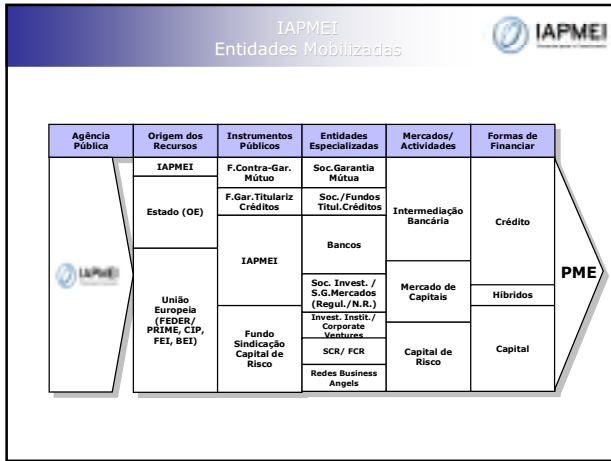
IAPMEI
Entidades Mobilizadas

IAPMEI

| Agência Pública | Origem dos Recursos | Instrumentos Públicos | Entidades Especializadas | Mercados/ Actividades | Formas de Financiar |
|---|---|---|---|---|---|
| IAPMEI | IAPMEI | F.Contra-Gar. Mútuo | Soc.Garantia Mútua | Intermediação Bancária | Crédito |
| | Estado (OE) | F.Gar.Titulariz Créditos | Soc./Fundos Titul.Créditos | | |
| | | IAPMEI | Bancos | | |
| | União Europeia (FEDER/ PRIME, CIP, FEI, BEI) | | Soc. Invest. / S.G.Mercados (Regul./N.R.) | Mercado de Capitais | Híbridos |
| | | Fundo Sindicação Capital de Risco | Invest. Instit./ Corporate Ventures | | |
| | | | SCR/ FCR | Capital de Risco | Capital |
| | | | Redes Business Angels | | |

PME